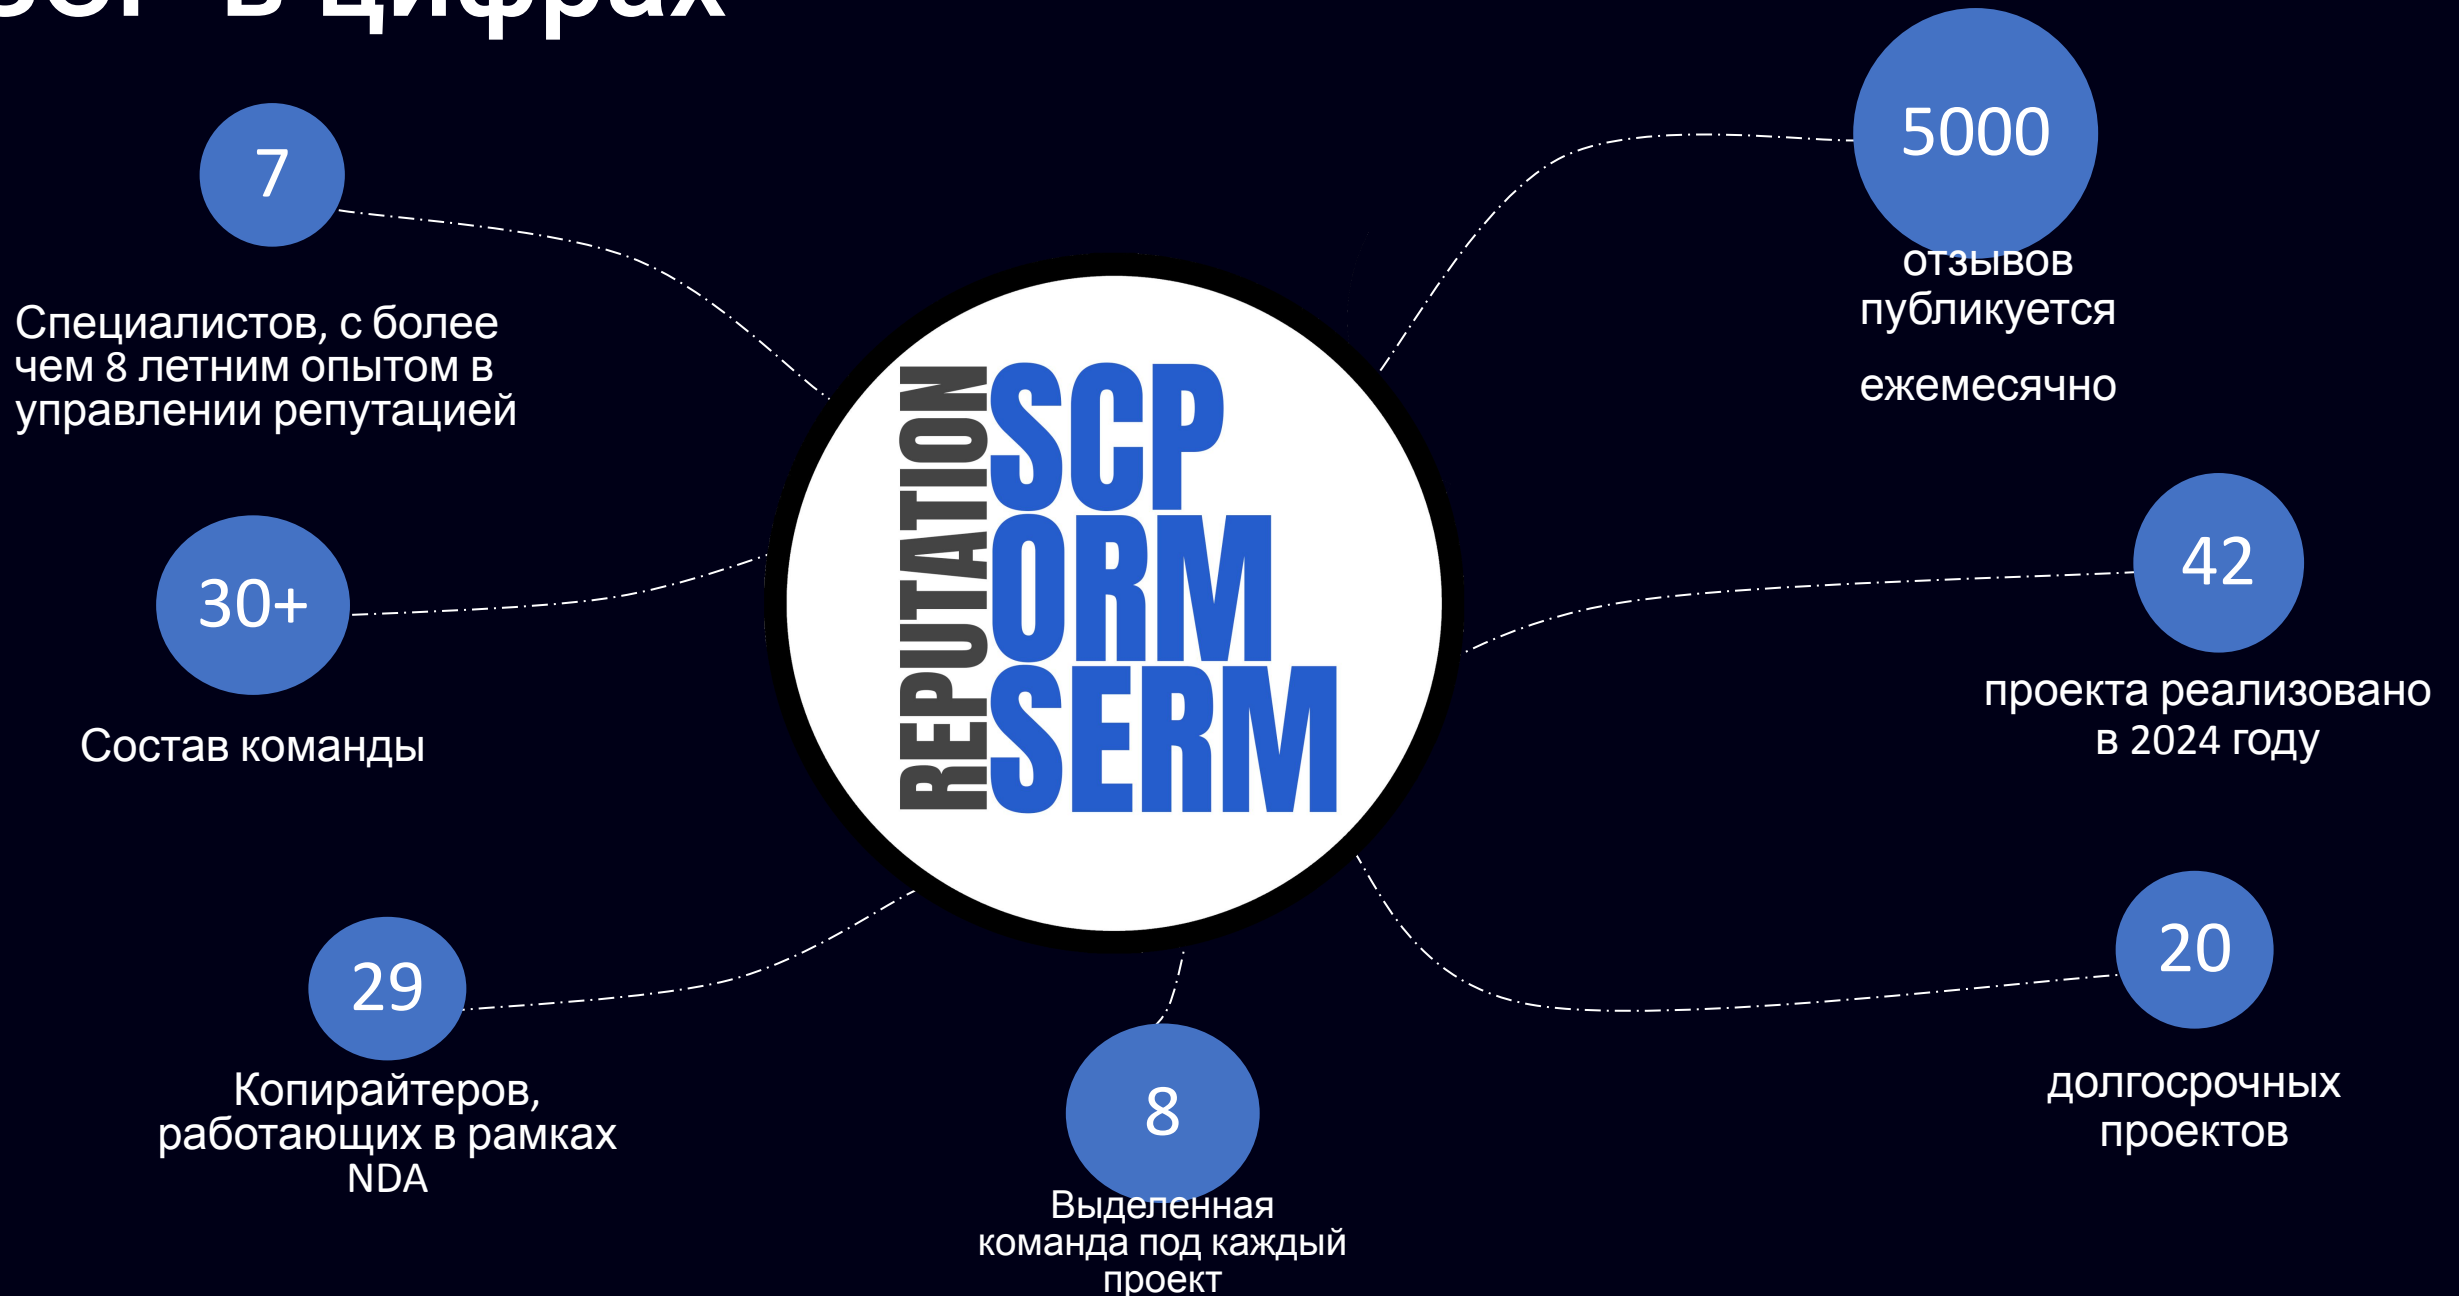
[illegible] в цифрах

7

Специалистов, с более чем 8 летним опытом в управлении репутацией

30+

Состав команды

29

Копирайтеров, работающих в рамках NDA

REPUTATION SCP ORM SERM

8

Выделенная команда под каждый проект

5000

отзывов публикуется

ежемесячно

42

проекта реализовано в 2024 году

20

долгосрочных проектов